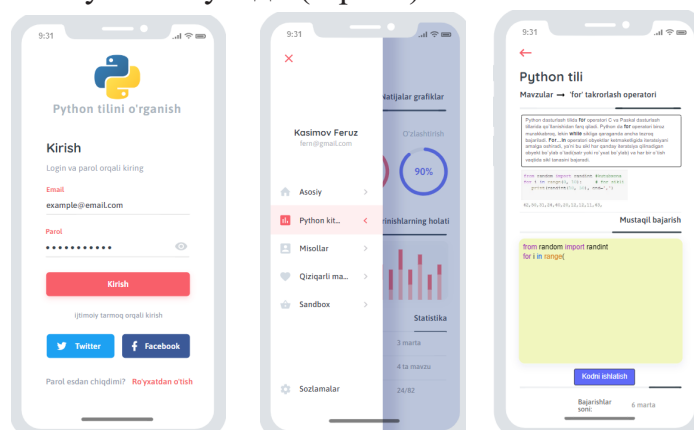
9:31

Python tilini o'rganish

Kirish

Login va parol orqali kiring

Email

example@email.com

Parol

••••••••••

Kirish

Ijtimoiy tarmoq orqali kirish

Twitter

Facebook

Parol esdan chiqdimi? Ro'yxatdan o'tish

9:31

Natijalar grafiklar

Kasimov Feruz

fern@gmail.com

O'zlashtirish

90%

Asosiy

Python kit...

Misollar

Qiziqarli ma...

Sandbox

rinishlarning holati

Statistika

3 marta

4 ta mavzu

24/82

Sozlamalar

9:31

←

Python tili

Mavzular → 'for' takrorlash operatori

Python dasturlash tilida for operatori C va Paskal dasturlash tilarida qo'llaniladigan for operatoridan biroz farq qiladi. Python da for operatori biror ketma-ketlik elementlari bo'yicha takrorlaydi, lekin while sikliga qaraganda ancha tezroq bajariladi. For...in operatori obyektlar ketma-ketligida takrorlanish amalga oshiradi, ya'ni bu sikl har qanday iteratsiya qilinadigan obyekt bo'yicha ishlaydi. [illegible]

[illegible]

40,90,31,29,48,25,12,12,11,45,

Mustaqil bajarish

from random import randint
for i in range(

Kodni ishlatish

Bajarishlar soni:

6 marta